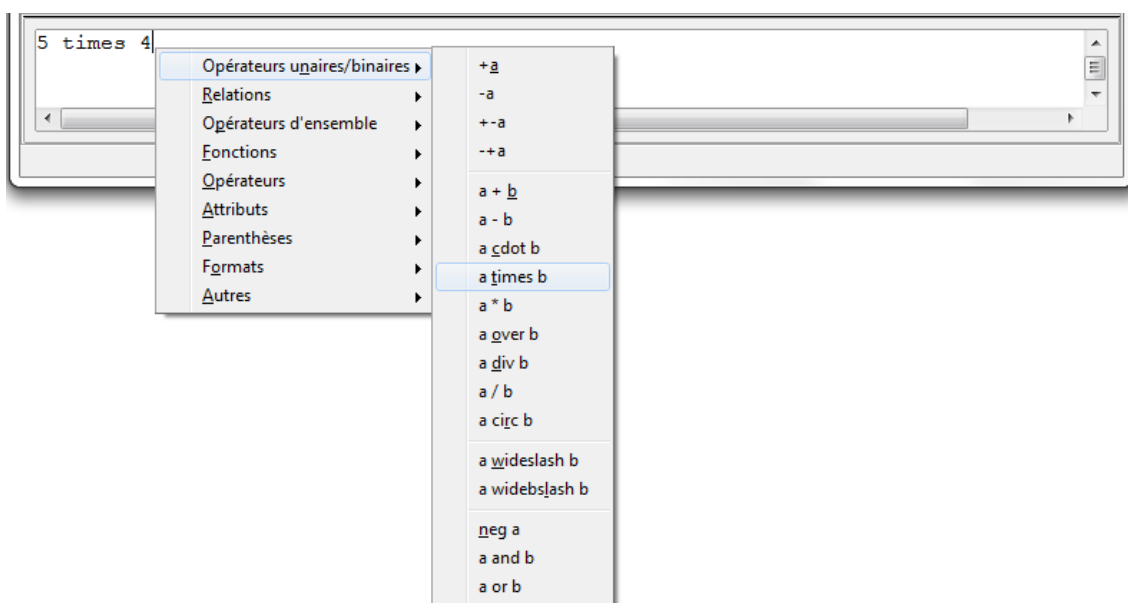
5 times 4

Opérateurs unaires/binaires
Relations
Opérateurs d'ensemble
Fonctions
Opérateurs
Attributs
Parenthèses
Formats
Autres

+a
-a
+-a
-+a

a + b
a - b
a cdot b
a times b
a * b
a over b
a div b
a / b
a circ b

a wideslash b
a widebslash b

neg a
a and b
a or b